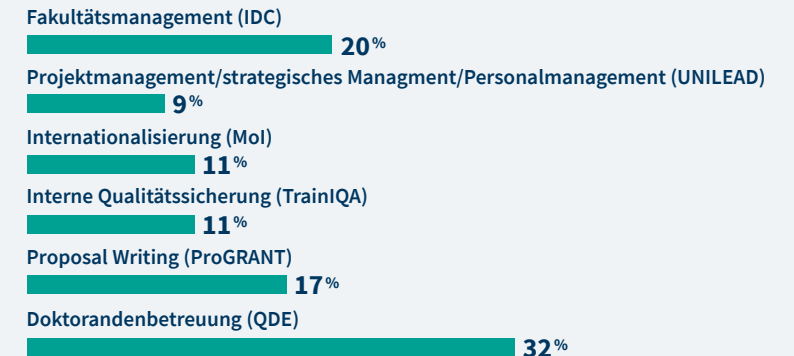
Fakultätsmanagement (IDC)
20%

Projektmanagement/strategisches Managment/Personalmanagement (UNILEAD)
9%

Internationalisierung (MoI)
11%

Interne Qualitätssicherung (TrainIQA)
11%

Proposal Writing (ProGRANT)
17%

Doktorandenbetreuung (QDE)
32%